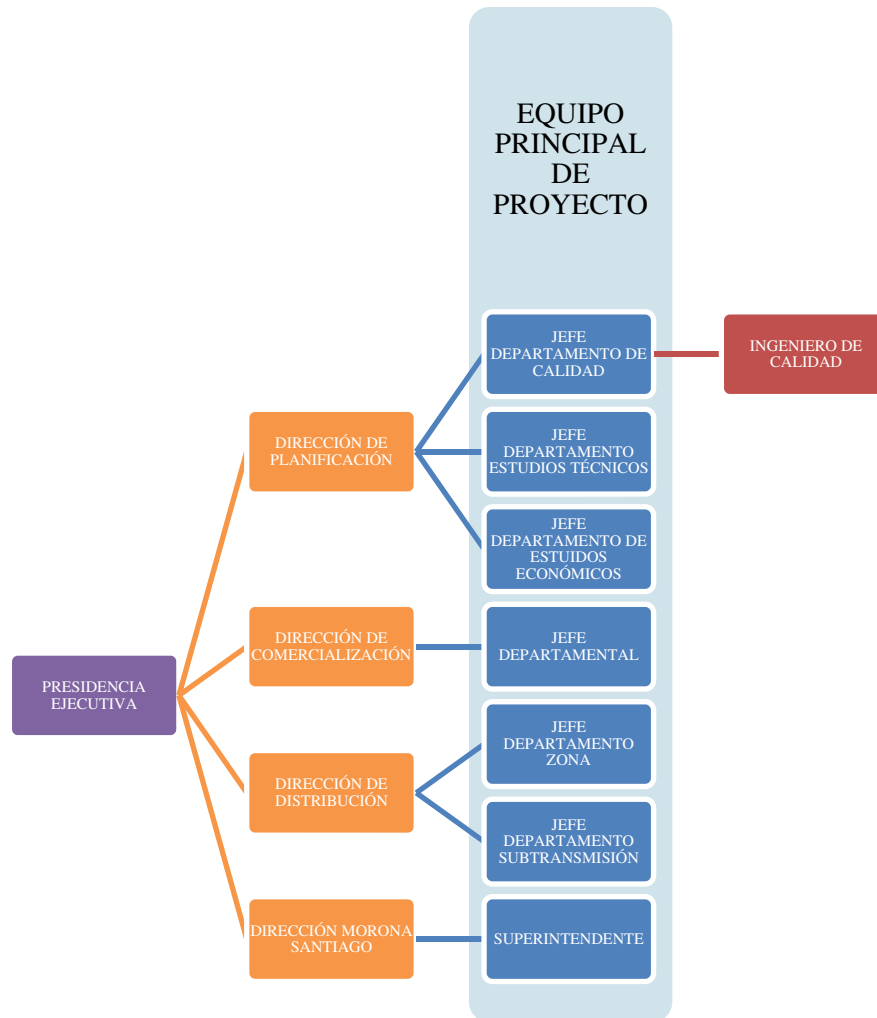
EQUIPO PRINCIPAL DE PROYECTO

JEFE DEPARTAMENTO DE CALIDAD

INGENIERO DE CALIDAD

DIRECCIÓN DE PLANIFICACIÓN

JEFE DEPARTAMENTO ESTUDIOS TÉCNICOS

JEFE DEPARTAMENTO DE ESTUIDOS ECONÓMICOS

DIRECCIÓN DE COMERCIALIZACIÓN

JEFE DEPARTAMENTAL

PRESIDENCIA EJECUTIVA

JEFE DEPARTAMENTO ZONA

DIRECCIÓN DE DISTRIBUCIÓN

JEFE DEPARTAMENTO SUBTRANSMISIÓN

DIRECCIÓN MORONA SANTIAGO

SUPERINTENDENTE